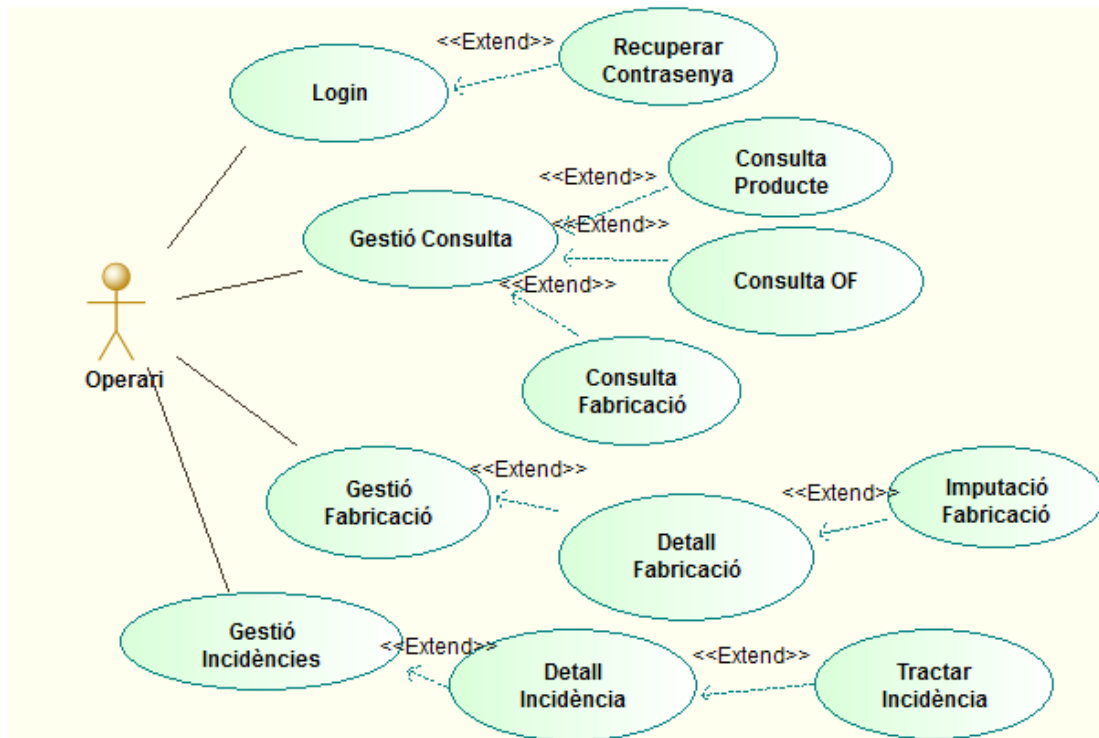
<<Extend>>

Recuperar Contrasenya

Login

<<Extend>>

Consulta Producte

Gestió Consulta

<<Extend>>

Consulta OF

<<Extend>>

Consulta Fabricació

Operari

<<Extend>>

Gestió Fabricació

<<Extend>>

Imputació Fabricació

Detall Fabricació

Gestió Incidències

<<Extend>>

<<Extend>>

Detall Incidència

Tractar Incidència